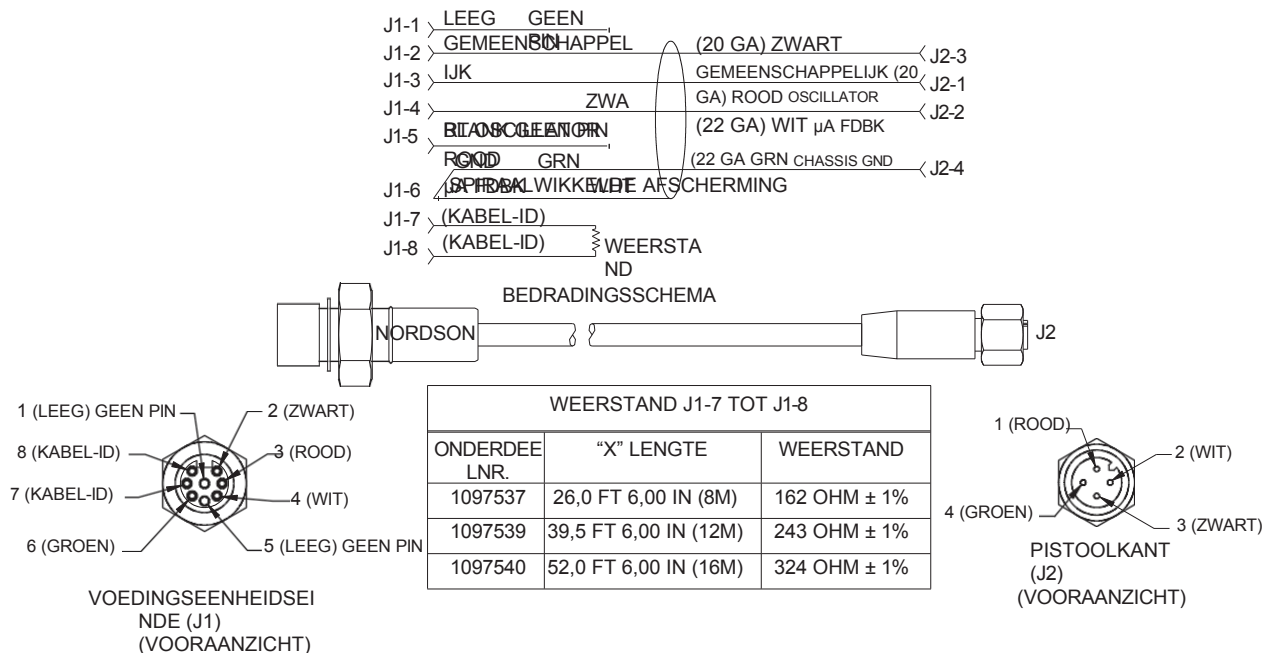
J1-1 LEEG GEEN PIN
J1-2 GEMEENSCHAPPEL (20 GA) ZWART J2-3
J1-3 IJK GEMEENSCHAPPELIJK (20 J2-1
J1-4 ZWA GA) ROOD OSCILLATOR J2-2
J1-5 RT OSCILLATOR GEEN PIN (22 GA) WIT µA FDBK
ROOD GND GRN (22 GA GRN CHASSIS GND J2-4
J1-6 µA FDBK WIT SPIRAALWIKKELDE AFSCHERMING
J1-7 (KABEL-ID)
J1-8 (KABEL-ID) WEERSTAND

BEDRADINGSSCHEMA

NORDSON

J2

1 (LEEG) GEEN PIN
2 (ZWART)
8 (KABEL-ID)
3 (ROOD)
7 (KABEL-ID)
4 (WIT)
6 (GROEN)
5 (LEEG) GEEN PIN

VOEDINGSEENHEIDSEINDE (J1) (VOORAANZICHT)

| WEERSTAND J1-7 TOT J1-8 | | |
|---|---|---|
| ONDERDEELNR. | “X” LENGTE | WEERSTAND |
| 1097537 | 26,0 FT 6,00 IN (8M) | 162 OHM ± 1% |
| 1097539 | 39,5 FT 6,00 IN (12M) | 243 OHM ± 1% |
| 1097540 | 52,0 FT 6,00 IN (16M) | 324 OHM ± 1% |

1 (ROOD)
2 (WIT)
4 (GROEN)
3 (ZWART)

PISTOOLKANT (J2) (VOORAANZICHT)